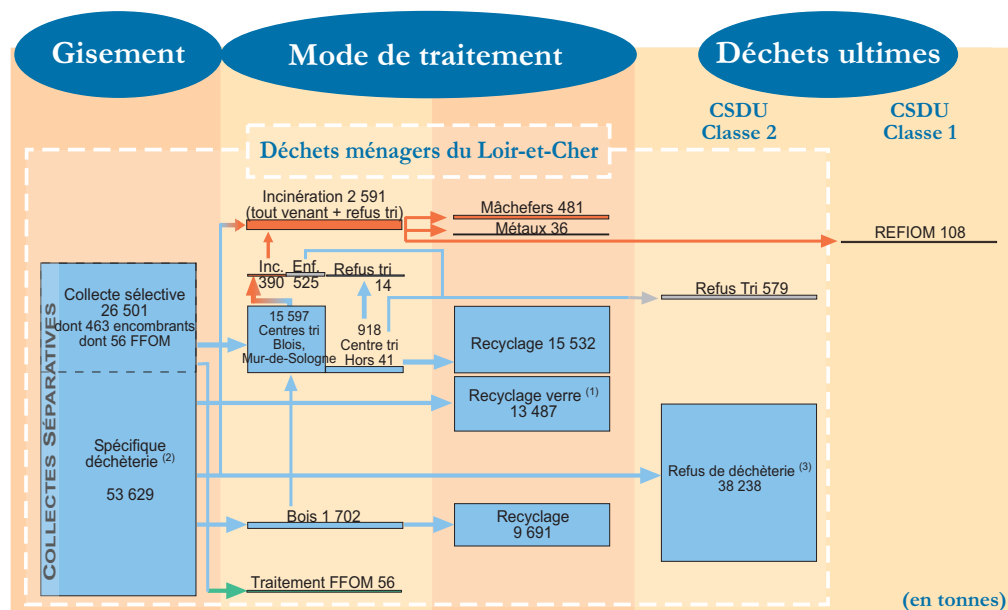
Gisement

Mode de traitement

Déchets ultimes

CSDU Classe 2

CSDU Classe 1

Déchets ménagers du Loir-et-Cher

Incinération 2 591 (tout venant + refus tri)

Mâchefers 481

Métaux 36

REFIOM 108

Inc. 390

Enf. 525

Refus tri 14

Refus Tri 579

COLLECTES SÉPARATIVES

Collecte sélective 26 501 dont 463 encombrants dont 56 FFOM

15 597 Centres tri Blois, Mur-de-Sologne

918 Centre tri Hors 41

Recyclage 15 532

Recyclage verre $^{(1)}$ 13 487

Spécifique déchèterie $^{(2)}$

53 629

Refus de déchèterie $^{(3)}$ 38 238

Bois 1 702

Recyclage 9 691

Traitement FFOM 56

(en tonnes)